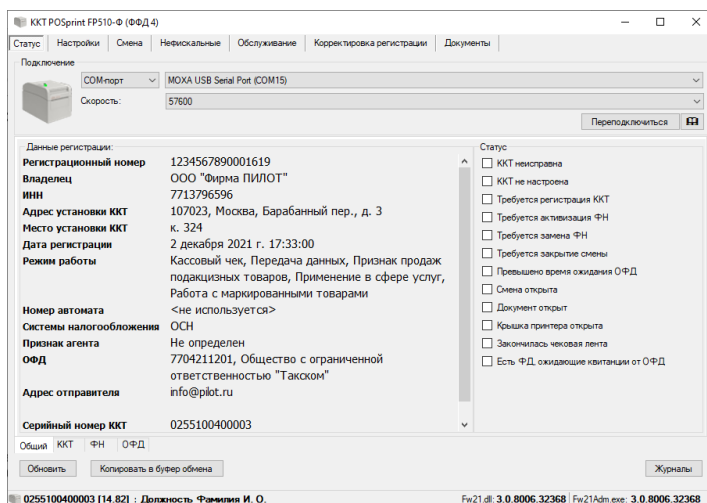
ККТ POSprint FP510-Ф (ФФД 4)

Статус | Настройки | Смена | Нефискальные | Обслуживание | Корректировка регистрации | Документы

Подключение
COM-порт | MOXA USB Serial Port (COM15)
Скорость: | 57600
Переподключиться

Данные регистрации:

| | |
|---|---|
| Регистрационный номер | 1234567890001619 |
| Владелец | ООО "Фирма ПИЛОТ" |
| ИНН | 7713796596 |
| Адрес установки ККТ | 107023, Москва, Барабанный пер., д. 3 |
| Место установки ККТ | к. 324 |
| Дата регистрации | 2 декабря 2021 г. 17:33:00 |
| Режим работы | Кассовый чек, Передача данных, Признак продаж подакцизных товаров, Применение в сфере услуг, Работа с маркированными товарами |
| Номер автомата | <не используется> |
| Системы налогообложения | ОСН |
| Признак агента | Не определен |
| ОФД | 7704211201, Общество с ограниченной ответственностью "Такском" |
| Адрес отправителя | info@pilot.ru |
| Серийный номер ККТ | 0255100400003 |

Статус
ККТ неисправна
ККТ не настроена
Требуется регистрация ККТ
Требуется активизация ФН
Требуется замена ФН
Требуется закрытие смены
Превышено время ожидания ОФД
Смена открыта
Документ открыт
Крышка принтера открыта
Закончилась чековая лента
Есть ФД, ожидающие квитанции от ОФД

Общий | ККТ | ФН | ОФД

Обновить | Копировать в буфер обмена | Журналы

0255100400003 [14.82] : Должность Фамилия И. О. | Fw21.dll: 3.0.8006.32368 | Fw21Adm.exe: 3.0.8006.32368